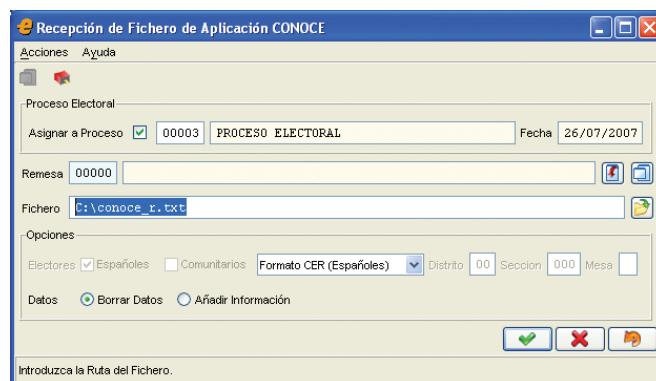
Recepción de Fichero de Aplicación CONOCE

Acciones Ayuda

Proceso Electoral

Asignar a Proceso 00003 PROCESO ELECTORAL Fecha 26/07/2007

Remesa 00000

Fichero C:\conoce_r.txt

Opciones

Electores Españoles Comunitarios Formato CER (Españoles) Distrito 00 Seccion 000 Mesa

Datos Borrar Datos Añadir Información

Introduzca la Ruta del Fichero.